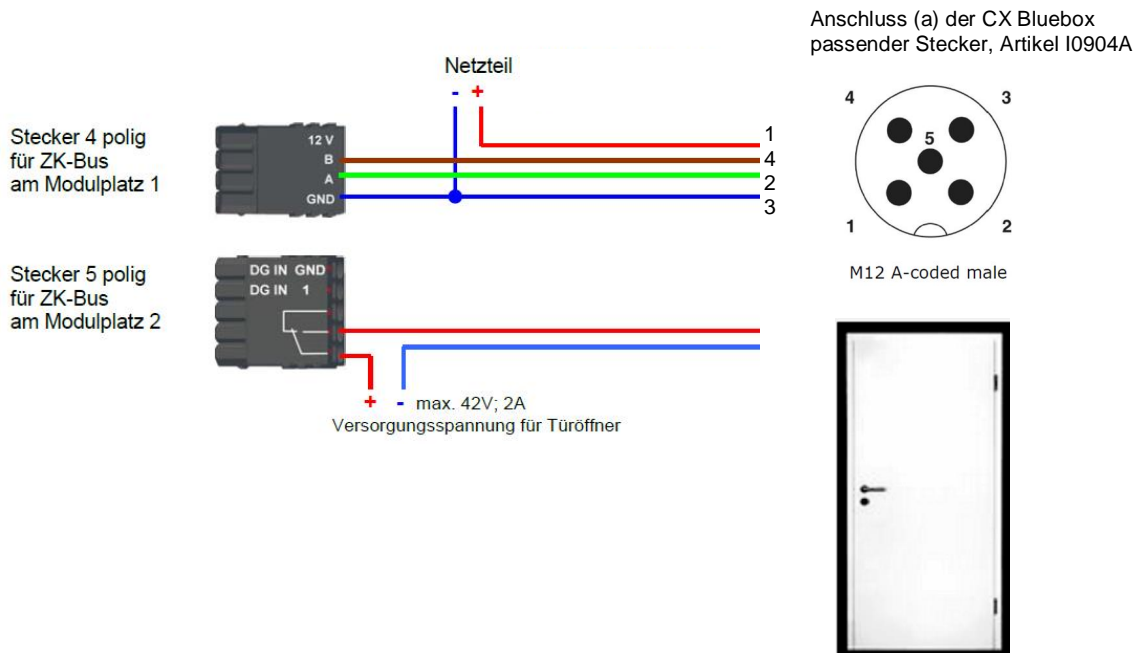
Anschluss (a) der CX Bluebox
passender Stecker, Artikel I0904A

Netzteil

- +

Stecker 4 polig
für ZK-Bus
am Modulplatz 1

12 V
B
A
GND

1
4
2
3

4
3
5
1
2

M12 A-coded male

Stecker 5 polig
für ZK-Bus
am Modulplatz 2

DG IN GND
DG IN 1

+ - max. 42V; 2A
Versorgungsspannung für Türöffner